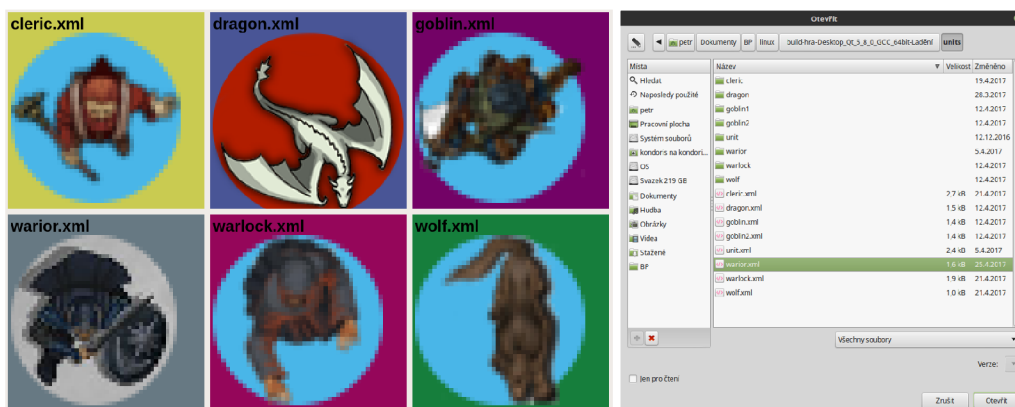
cleric.xml

dragon.xml

goblin.xml

warior.xml

warlock.xml

wolf.xml

Otevřít

petr | Dokumenty | BP | linux | build-hra-Desktop_Qt_5_8_0_GCC_64bit-Ladění | units

Místa
Hledat
Naposledy použité
petr
Pracovní plocha
Systém souborů
kondoris na kondori...
OS
Svazek 219 GB
Dokumenty
Hudba
Obrázky
Videa
Stažené
BP

| Název | Velikost | Změněno |
|---|---|---|
| cleric | | 19.4.2017 |
| dragon | | 28.3.2017 |
| goblin1 | | 12.4.2017 |
| goblin2 | | 12.4.2017 |
| unit | | 12.12.2016 |
| warior | | 5.4.2017 |
| warlock | | 12.4.2017 |
| wolf | | 12.4.2017 |
| cleric.xml | 2.7 kB | 21.4.2017 |
| dragon.xml | 1.5 kB | 12.4.2017 |
| goblin.xml | 1.4 kB | 12.4.2017 |
| goblin2.xml | 1.4 kB | 12.4.2017 |
| unit.xml | 2.4 kB | 5.4.2017 |
| warior.xml | 1.6 kB | 25.4.2017 |
| warlock.xml | 1.9 kB | 21.4.2017 |
| wolf.xml | 1.0 kB | 21.4.2017 |

Všechny soubory

Verze:

Jen pro čtení

Zrušit

Otevřít